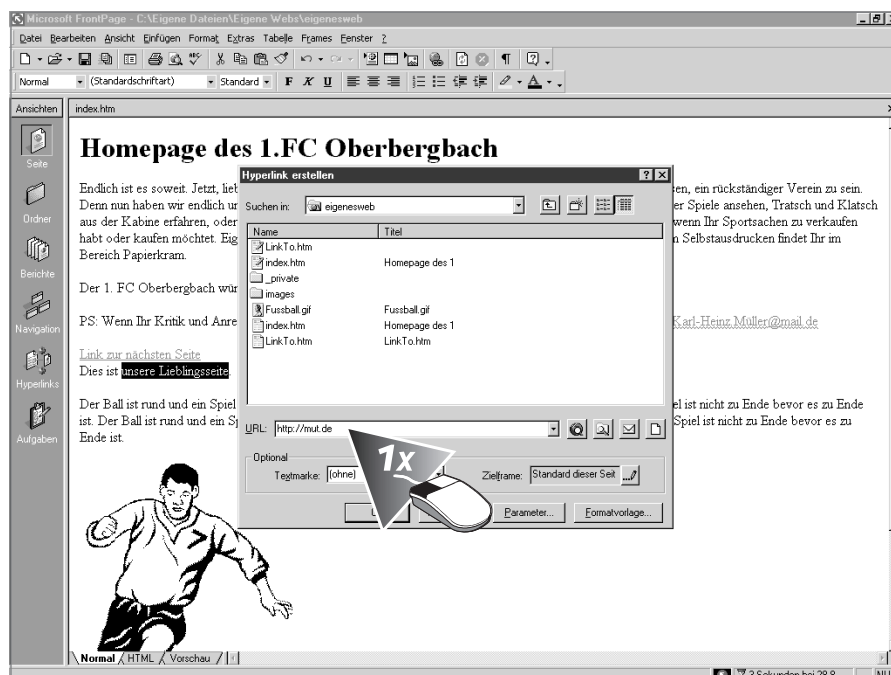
Microsoft FrontPage - C:\Eigene Dateien\Eigene Webs\eigenesweb

Datei Bearbeiten Ansicht Einfügen Format Extras Tabelle Frames Fenster ?

Normal (Standardschriftart) Standard F K U

Ansichten index.htm

Seite

Ordner

Berichte

Navigation

Hyperlinks

Aufgaben

Homepage des 1.FC Oberbergbach

Endlich ist es soweit. Jetzt, lieb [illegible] en, ein rückständiger Verein zu sein. Denn nun haben wir endlich ur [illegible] er Spiele ansehen, Tratsch und Klatsch aus der Kabine erfahren, oder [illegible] wenn Ihr Sportsachen zu verkaufen habt oder kaufen möchtet. Eig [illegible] n Selbstausdrucken findet Ihr im Bereich Papierkram.

Der 1. FC Oberbergbach wür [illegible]

PS: Wenn Ihr Kritik und Anre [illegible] Karl-Heinz.Müller@mail.de

Link zur nächsten Seite

Dies ist unsere Lieblingsseite

Der Ball ist rund und ein Spiel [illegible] el ist nicht zu Ende bevor es zu Ende ist. Der Ball ist rund und ein Sp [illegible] Spiel ist nicht zu Ende bevor es zu Ende ist.

Hyperlink erstellen

Suchen in: eigenesweb

| Name | Titel |
|---|---|
| LinkTo.htm | |
| index.htm | Homepage des 1 |
| _private | |
| images | |
| Fussball.gif | Fussball.gif |
| index.htm | Homepage des 1 |
| LinkTo.htm | LinkTo.htm |

URL: http://mut.de

Optional

Textmarke: (ohne)

Zielframe: Standard dieser Seit

Parameter... Formatvorlage...

1x

Normal HTML Vorschau

3 Sekunden bei 28,8 NU